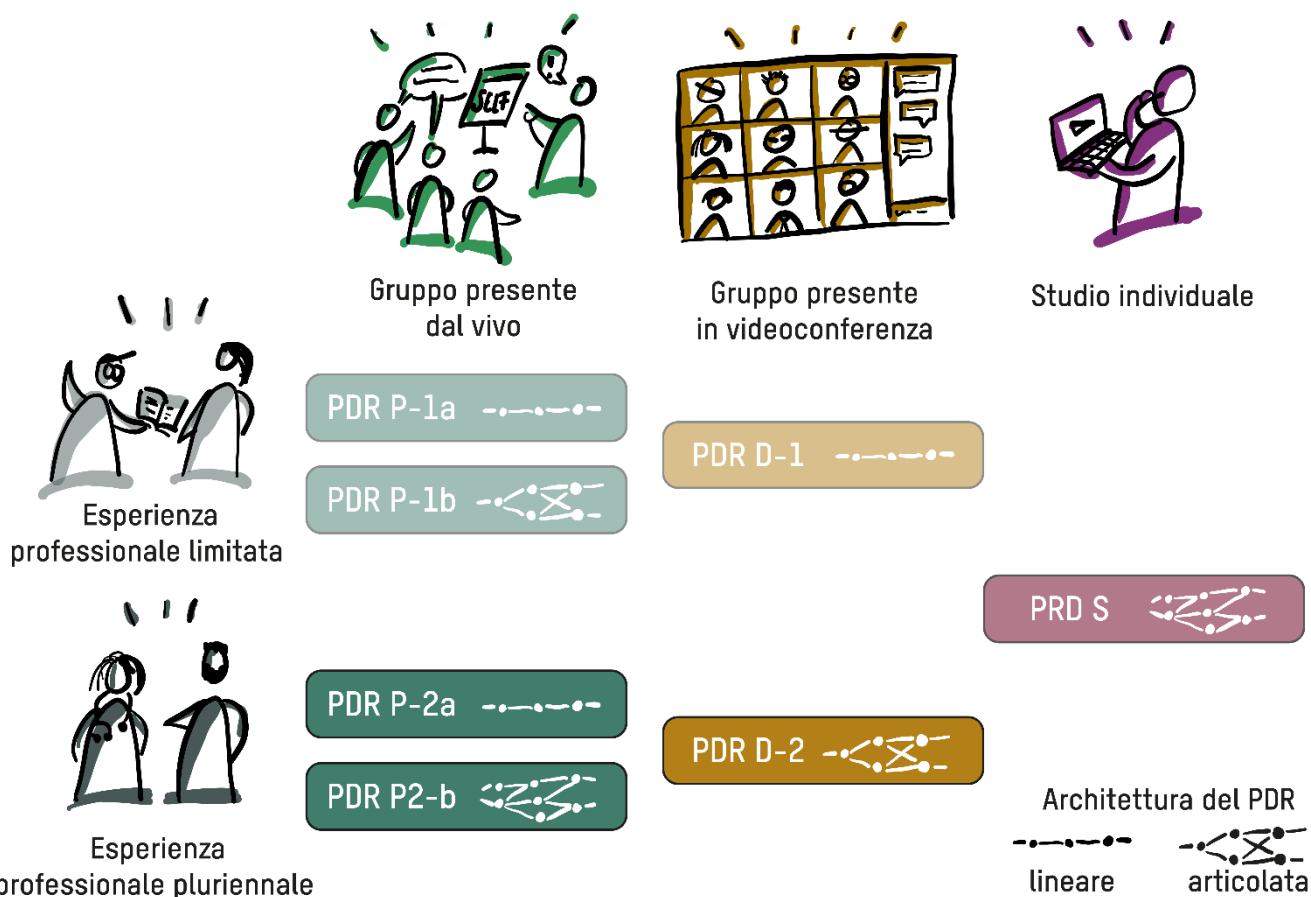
SLF

Gruppo presente dal vivo

Gruppo presente in videoconferenza

Studio individuale

Esperienza professionale limitata

PDR P-1a

PDR P-1b

PDR D-1

PRD S

Esperienza professionale pluriennale

PDR P-2a

PDR P2-b

PDR D-2

Architettura del PDR

lineare

articolata